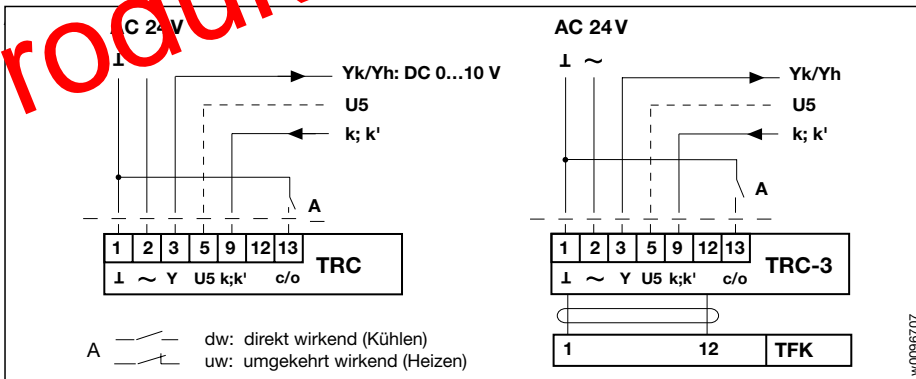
roduk
AC 24 V
⊥ ~
Yk/Yh: DC 0...10 V
U5
k; k'
A

| 1 | 2 | 3 | 5 | 9 | 12 | 13 |
|---|---|---|---|---|---|---|
| ⊥ | ~ | Y | U5 | k;k' | | c/o |

TRC

A dw: direkt wirkend (Kühlen)
uw: umgekehrt wirkend (Heizen)

AC 24 V
⊥ ~
Yk/Yh
U5
k; k'
A

| 1 | 2 | 3 | 5 | 9 | 12 | 13 |
|---|---|---|---|---|---|---|
| ⊥ | ~ | Y | U5 | k;k' | | c/o |

TRC-3

1 12 TFK

w0096707